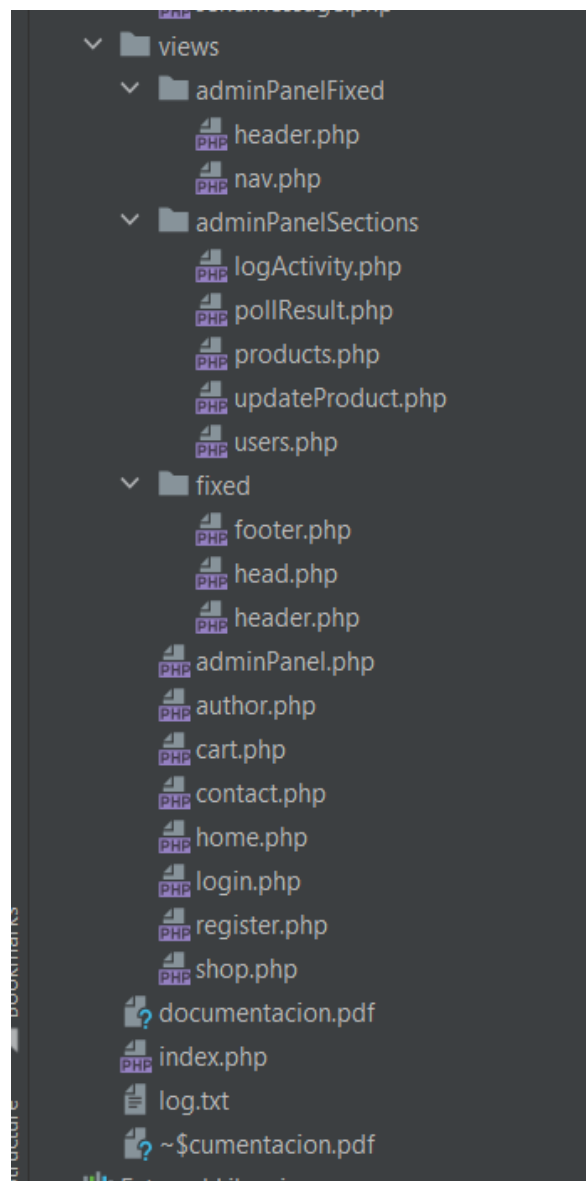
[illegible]
views
adminPanelFixed
PHP header.php
PHP nav.php
adminPanelSections
PHP logActivity.php
PHP pollResult.php
PHP products.php
PHP updateProduct.php
PHP users.php
fixed
PHP footer.php
PHP head.php
PHP header.php
PHP adminPanel.php
PHP author.php
PHP cart.php
PHP contact.php
PHP home.php
PHP login.php
PHP register.php
PHP shop.php
documentacion.pdf
PHP index.php
log.txt
~$cumentacion.pdf
Bookmarks
Structure
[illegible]